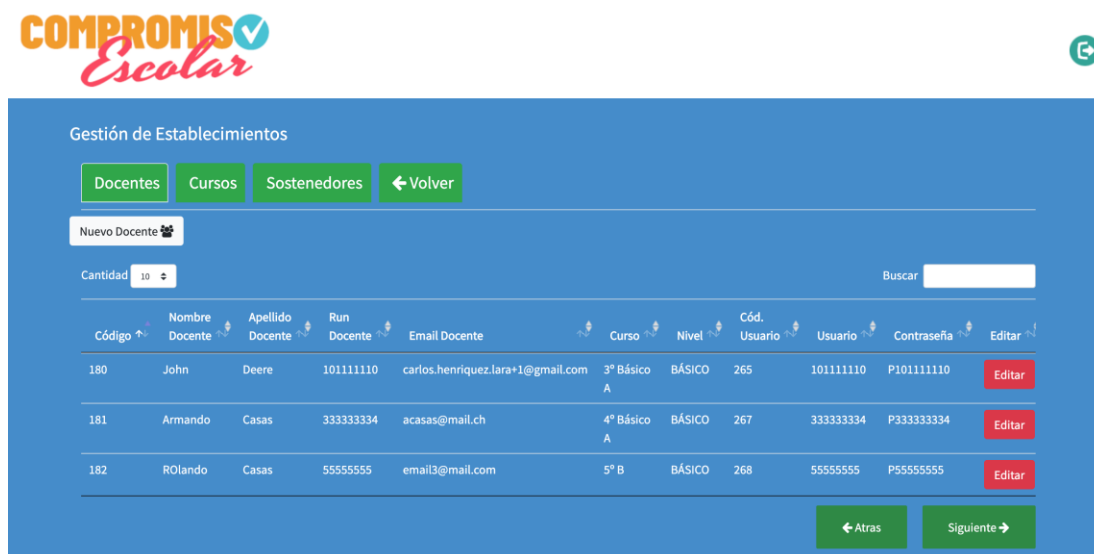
COMPROMISO Escolar

Gestión de Establecimientos

Docentes Cursos Sostenedores Volver

Nuevo Docente

Cantidad 10

Buscar

| Código | Nombre Docente | Apellido Docente | Run Docente | Email Docente | Curso | Nivel | Cód. Usuario | Usuario | Contraseña | Editar |
|---|---|---|---|---|---|---|---|---|---|---|
| 180 | John | Deere | 101111110 | carlos.henriquez.lara+1@gmail.com | 3° Básico A | BÁSICO | 265 | 101111110 | P101111110 | Editar |
| 181 | Armando | Casas | 333333334 | acasas@mail.ch | 4° Básico A | BÁSICO | 267 | 333333334 | P333333334 | Editar |
| 182 | ROlando | Casas | 55555555 | email3@mail.com | 5° B | BÁSICO | 268 | 55555555 | P55555555 | Editar |

Atras Siguiente